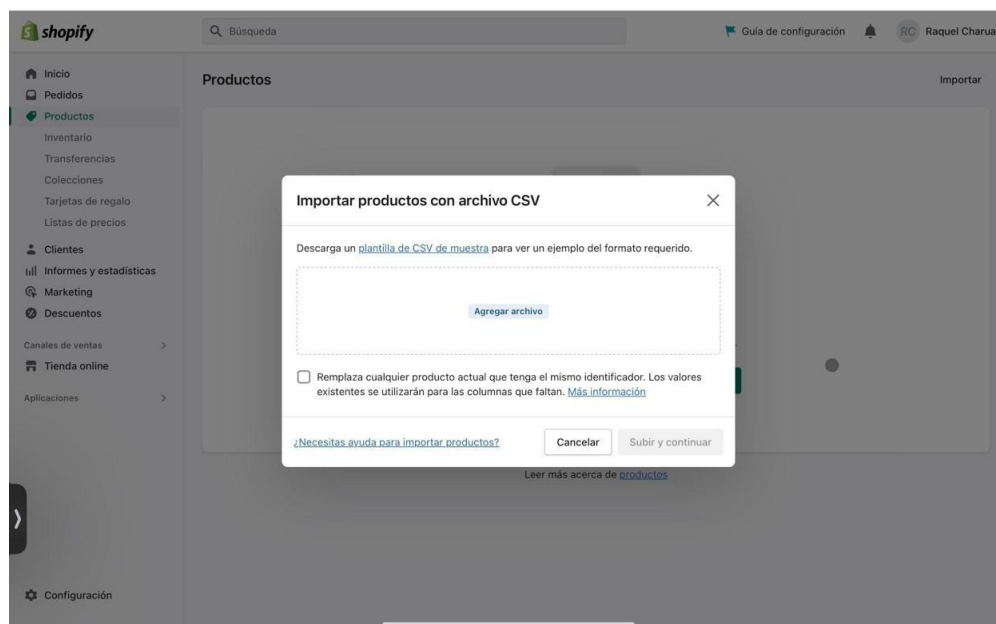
shopify

Búsqueda

Guía de configuración

RC Raquel Charua

Inicio
Pedidos
Productos
Inventario
Transferencias
Colecciones
Tarjetas de regalo
Listas de precios
Clientes
Informes y estadísticas
Marketing
Descuentos

Canales de ventas
Tienda online

Aplicaciones

Configuración

Productos

Importar

Importar productos con archivo CSV

Descarga un plantilla de CSV de muestra para ver un ejemplo del formato requerido.

Agregar archivo

Remplaza cualquier producto actual que tenga el mismo identificador. Los valores existentes se utilizarán para las columnas que faltan. Más información

¿Necesitas ayuda para importar productos?

Cancelar

Subir y continuar

Leer más acerca de productos